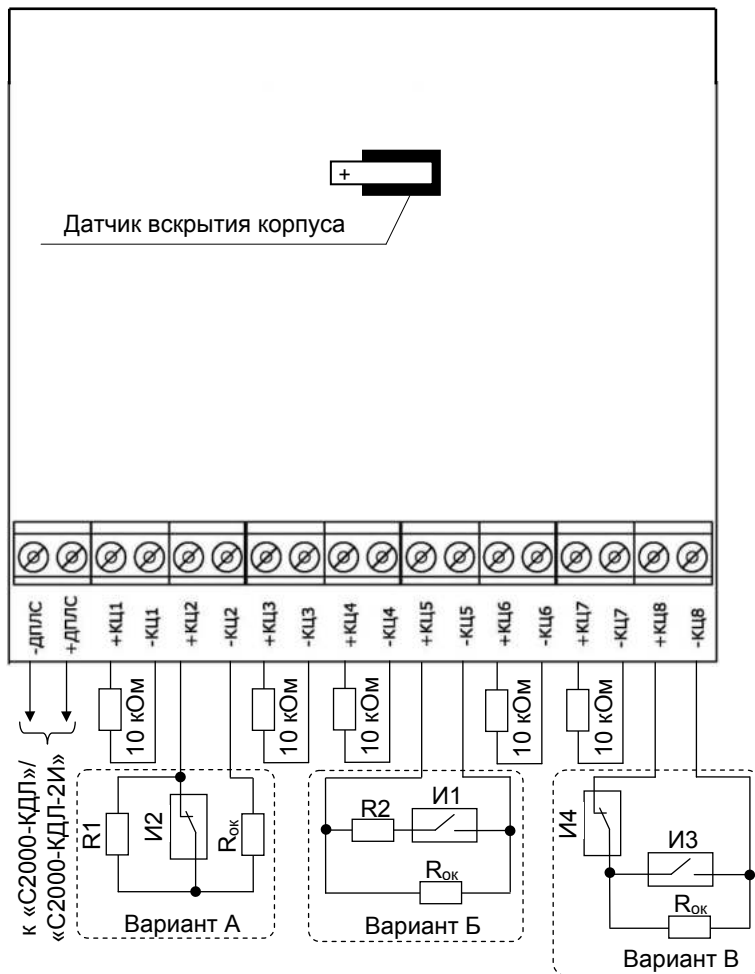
+

Датчик вскрытия корпуса

-ДПЛС
+ДПЛС
+КЦ1
-КЦ1
+КЦ2
-КЦ2
+КЦ3
-КЦ3
+КЦ4
-КЦ4
+КЦ5
-КЦ5
+КЦ6
-КЦ6
+КЦ7
-КЦ7
+КЦ8
-КЦ8

10 кОм
10 кОм
10 кОм
10 кОм
10 кОм

к «С2000-КДЛ»/ «С2000-КДЛ-2И»

R1
И2
$R_{ок}$
Вариант А

R2
И1
$R_{ок}$
Вариант Б

И4
И3
$R_{ок}$
Вариант В